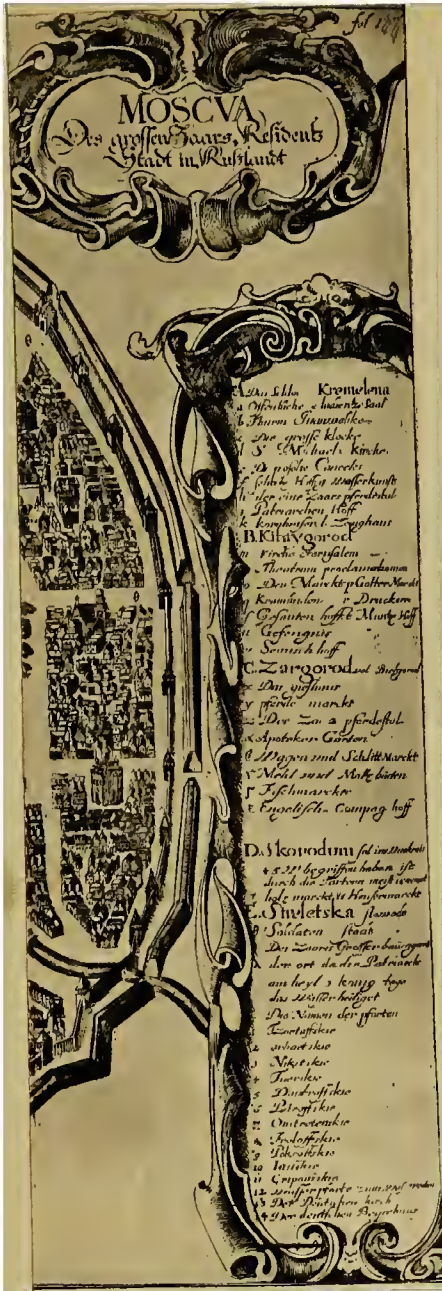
fol. 144

MOSCUA
Des grossen Zaars, Residents Stadt in Russlandt

A. Das schlos Kremelena
a Oster kirche z. Unterrents Saal
b Thurm Iwanowelike
c Die grosse klock
d S. Michaels kirche
e Di grosse Canecke
f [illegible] Wasserkunst
g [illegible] Zaars pferdestal
h Patriarchen Hoff
k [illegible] Zeughaus
B. Kitaygorod
m Kirche Jerusalem
n Theatrum proclamandorum
o Der Marckt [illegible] Marckt
p Kramladen r Drucken
q Gesanten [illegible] Marckt Hoff
r Gefengnus
s Seminah hoff
C. Zargorod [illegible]
t Das giesshaus
v pferde marckt
w Der Zar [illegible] pferdestal
x Apoteken Garten
y Wagen und Schlitt Marckt
z Mehl und Maltz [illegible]
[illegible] Fischmarckt
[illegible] Engelisch Compag hoff

D. Skorodum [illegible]
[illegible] begriffen haben ist durch die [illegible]
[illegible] marckt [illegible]
E. Streletska slawode
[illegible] Soldaten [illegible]
Der Zaars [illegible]
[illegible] Patriarch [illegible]
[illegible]
das Wasser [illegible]
Die Namen der pforten
Twerskie
2 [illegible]
3 Nikitskie
4 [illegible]
5 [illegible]
6 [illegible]
7 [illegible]
8 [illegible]
9 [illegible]
10 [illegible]
11 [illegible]
12 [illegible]
13 Der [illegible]
14 Der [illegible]